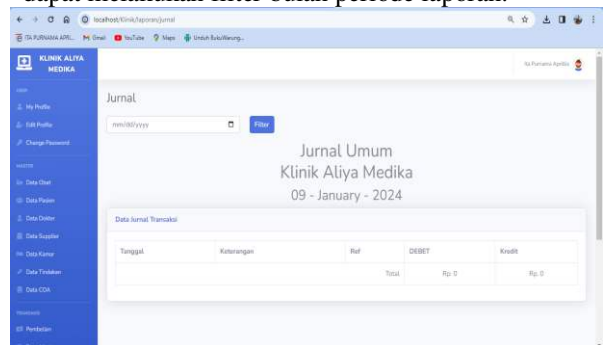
dapat melakukan filter bulan periode laporan.

localhost/klinik/laporan/jurnal

ITA PURNAMA APRIL... Gmail YouTube Maps Unduh Buku/Warung...

KLINIK ALIYA MEDIKA

Ita Purnama Aprilia

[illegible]
My Profile
Edit Profile
Change Password

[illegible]
Data Obat
Data Pasien
Data Dokter
Data Supplier
Data Kamar
Data Tindakan
Data COA

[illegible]
Pembelian

Jurnal

mm/dd/yyyy

Filter

Jurnal Umum
Klinik Aliya Medika
09 - January - 2024

Data Jurnal Transaksi

| Tanggal | Keterangan | Ref | DEBET | Kredit |
|---|---|---|---|---|
| | | Total | Rp. 0 | Rp. 0 |